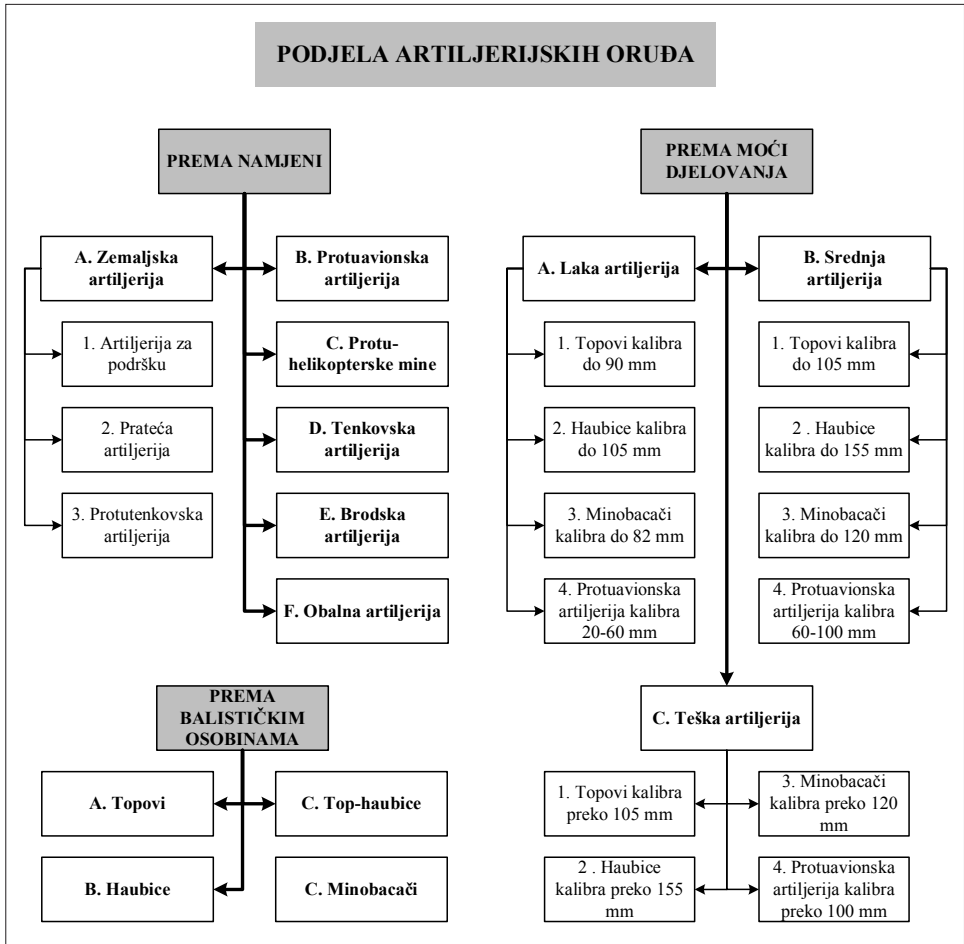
PODJELA ARTILJERIJSKIH ORUĐA

PREMA NAMJENI

A. Zemaljska artiljerija

1. Artiljerija za podršku

2. Prateća artiljerija

3. Protutenkovska artiljerija

B. Protuavionska artiljerija

C. Protuhelikopterske mine

D. Tenkovska artiljerija

E. Brodska artiljerija

F. Obalna artiljerija

PREMA MOĆI DJELOVANJA

A. Laka artiljerija

1. Topovi kalibra do 90 mm

2. Haubice kalibra do 105 mm

3. Minobacači kalibra do 82 mm

4. Protuavionska artiljerija kalibra 20-60 mm

B. Srednja artiljerija

1. Topovi kalibra do 105 mm

2 . Haubice kalibra do 155 mm

3. Minobacači kalibra do 120 mm

4. Protuavionska artiljerija kalibra 60-100 mm

C. Teška artiljerija

1. Topovi kalibra preko 105 mm

3. Minobacači kalibra preko 120 mm

2 . Haubice kalibra preko 155 mm

4. Protuavionska artiljerija kalibra preko 100 mm

PREMA BALISTIČKIM OSOBINAMA

A. Topovi

C. Top-haubice

B. Haubice

C. Minobacači